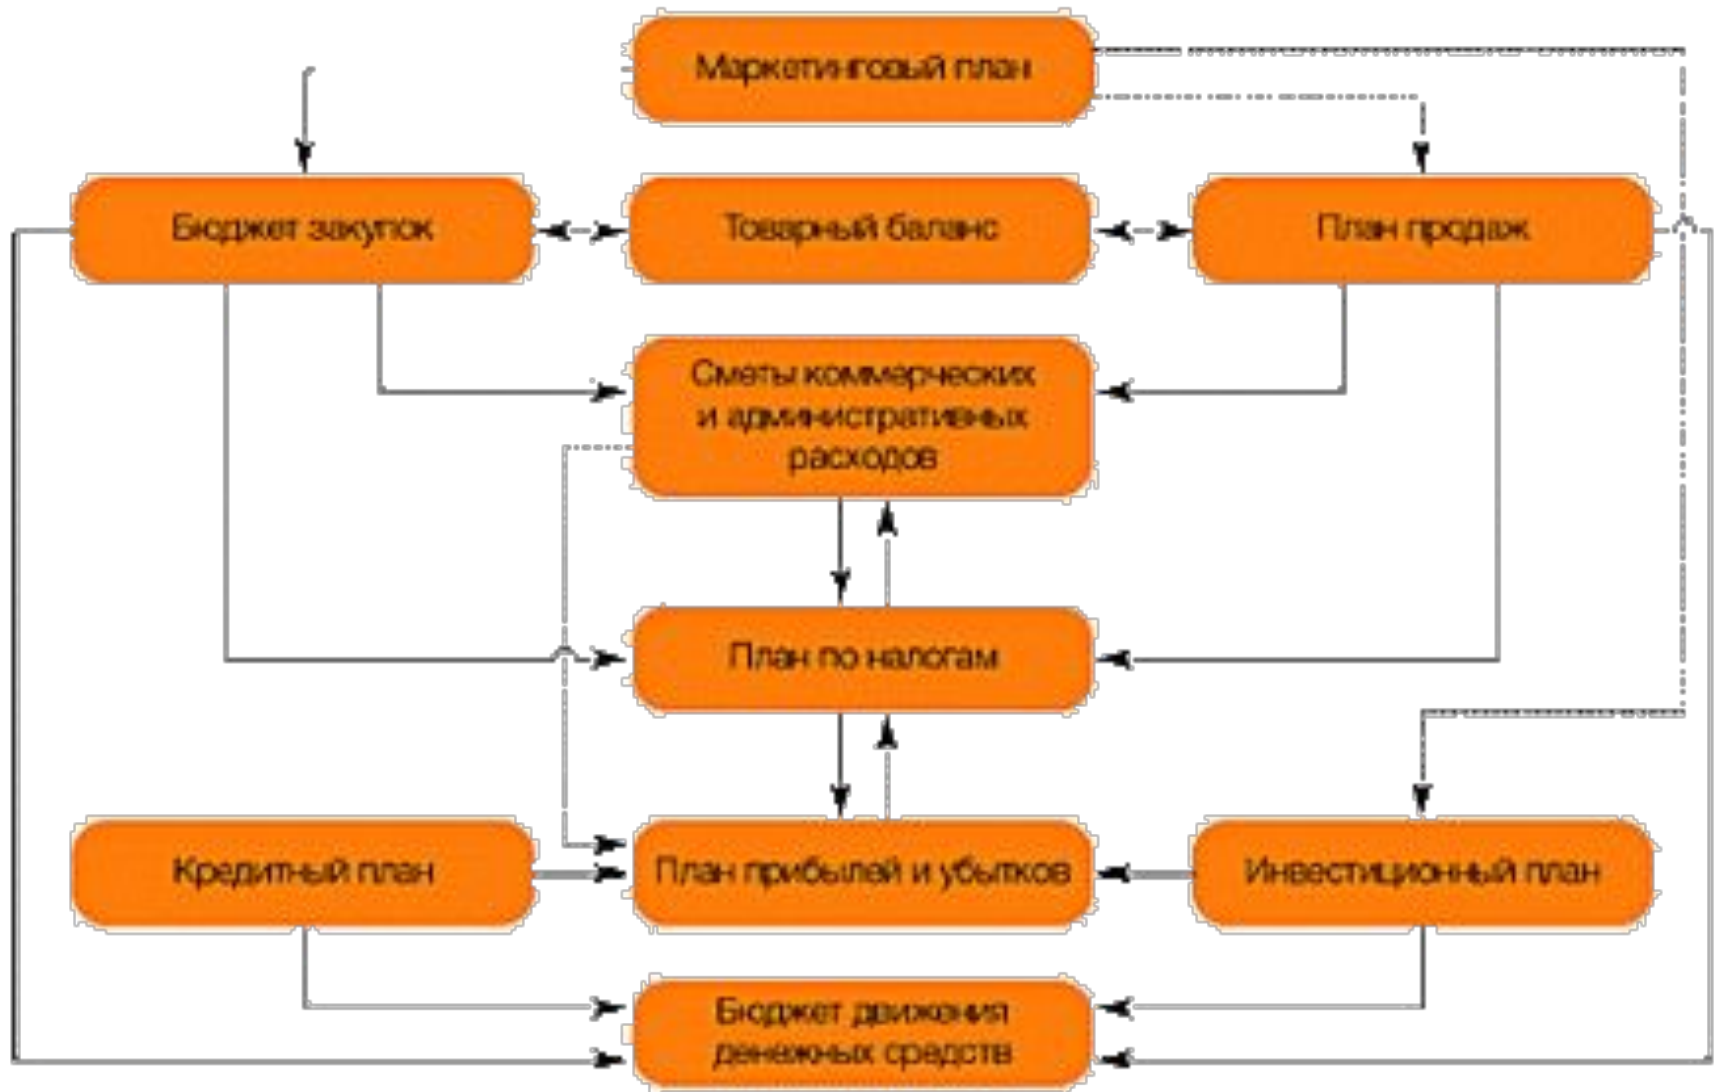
Маркетинговый план

Бюджет закупок

Товарный баланс

План продаж

Сметы коммерческих и административных расходов

План по налогам

Кредитный план

План прибылей и убытков

Инвестиционный план

Бюджет движения денежных средств